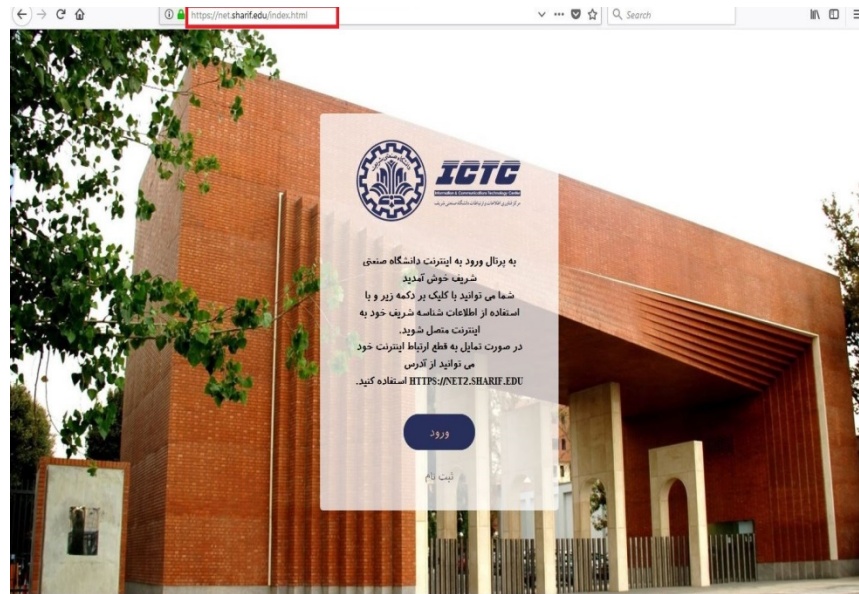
https://net.sharif.edu/index.html

Search

ICTC
Information & Communication Technology Center
مرکز فناوری اطلاعات و ارتباطات دانشگاه صنعتی شریف

به پرتال ورود به اینترنت دانشگاه صنعتی شریف خوش آمدید
شما می توانید با کلیک بر دکمه زیر و با استفاده از اطلاعات شناسه شریف خود به اینترنت متصل شوید.
در صورت تمایل به قطع ارتباط اینترنت خود می توانید از آدرس HTTPS://NET2.SHARIF.EDU استفاده کنید.

ورود

ثبت نام